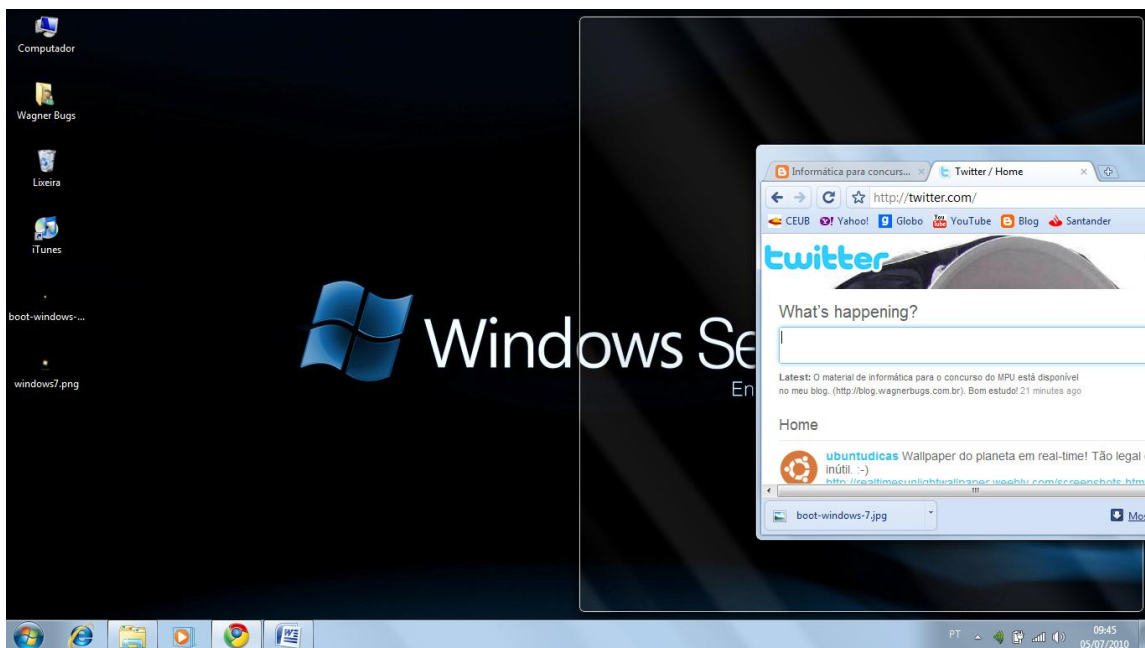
Computador

Wagner Bugs

Lixeira

iTunes

boot-windows-...

windows7.png

Windows Se

En

Informática para concurs... ×

Twitter / Home ×

http://twitter.com/

CEUB Yahoo! Globo YouTube Blog Santander

twitter

What's happening?

Latest: O material de informática para o concurso do MPU está disponível no meu blog. (http://blog.wagnerbugs.com.br). Bom estudo! 21 minutes ago

Home

ubuntudicas Wallpaper do planeta em real-time! Tão legal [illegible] inútil. :-)

http://realtimesunlightwallpaper.weebly.com/screenshots.htm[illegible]

boot-windows-7.jpg

Mo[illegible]

PT

09:45
05/07/2010